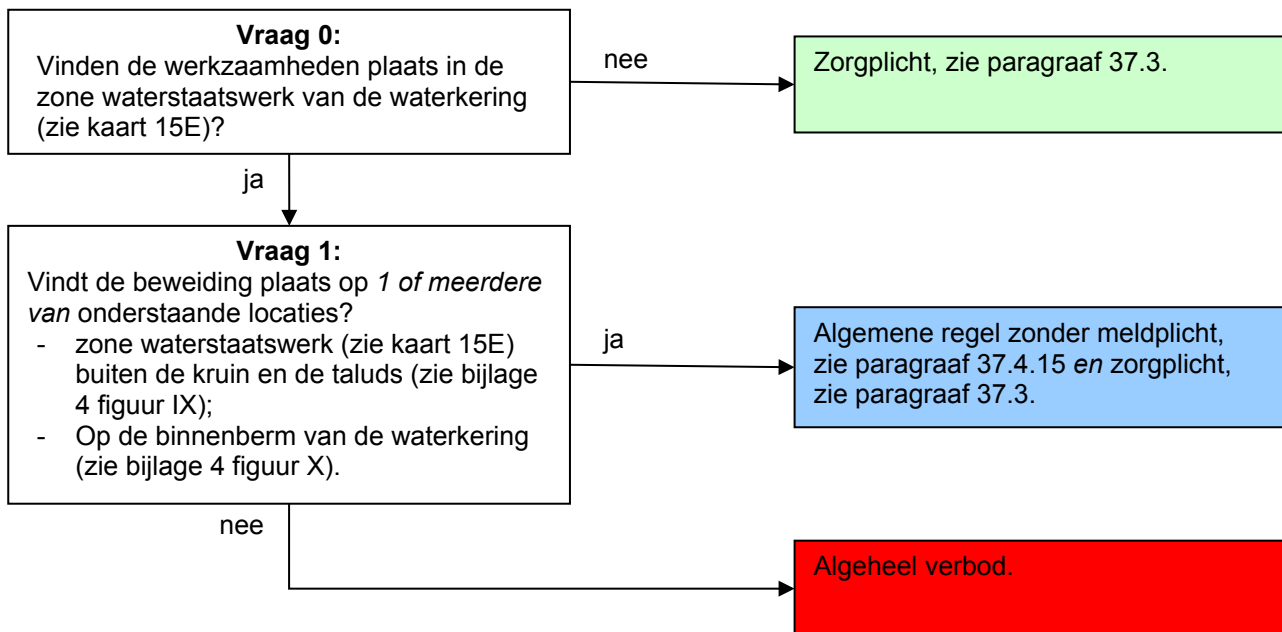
**Vraag 0:**
Vinden de werkzaamheden plaats in de zone waterstaatswerk van de waterkering (zie kaart 15E)?

nee

Zorgplicht, zie paragraaf 37.3.

ja

**Vraag 1:**
Vindt de beweiding plaats op *1 of meerdere van* onderstaande locaties?
- zone waterstaatswerk (zie kaart 15E) buiten de kruin en de taluds (zie bijlage 4 figuur IX);
- Op de binnenberm van de waterkering (zie bijlage 4 figuur X).

ja

Algemene regel zonder meldplicht, zie paragraaf 37.4.15 *en* zorgplicht, zie paragraaf 37.3.

nee

Algeheel verbod.